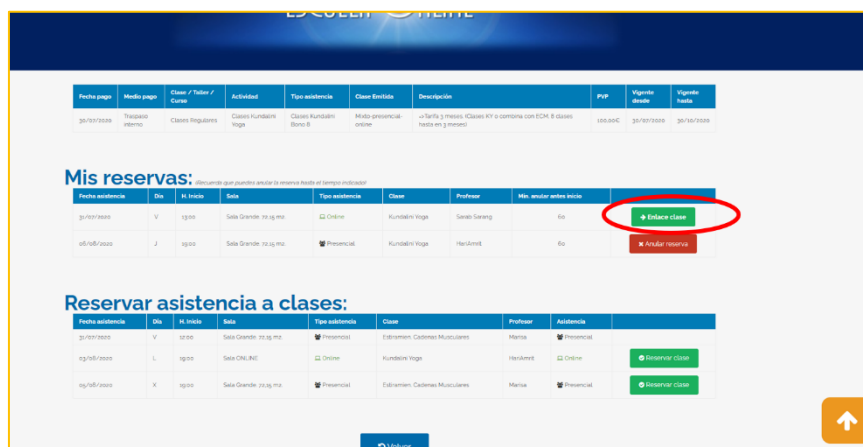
| Fecha pago | Medio pago | Clase / Taller / Curso | Actividad | Tipo asistencia | Clase Emitida | Descripción | PVP | Vigente desde | Vigente hasta |
|---|---|---|---|---|---|---|---|---|---|
| 30/07/2020 | Traspaso interno | Clases Regulares | Clases Kundalini Yoga | Clases Kundalini Bono 8 | Mixto-presencial-online | ->Tarifa 3 meses (Clases KY o combina con ECM, 8 clases hasta en 3 meses) | 100,00€ | 30/07/2020 | 30/10/2020 |

Mis reservas: Recuerda que puedes anular la reserva hasta el tiempo indicador

| Fecha asistencia | Día | H. Inicio | Sala | Tipo asistencia | Clase | Profesor | Min. anular antes inicio | |
|---|---|---|---|---|---|---|---|---|
| 31/07/2020 | V | 13:00 | Sala Grande: 72,25 m2 | Online | Kundalini Yoga | Sarab Sarang | 60 | + Enlace clase |
| 06/08/2020 | J | 19:00 | Sala Grande: 72,25 m2 | Presencial | Kundalini Yoga | HariAmrit | 60 | ✖ Anular reserva |

Reservar asistencia a clases:

| Fecha asistencia | Día | H. Inicio | Sala | Tipo asistencia | Clase | Profesor | Asistencia | |
|---|---|---|---|---|---|---|---|---|
| 31/07/2020 | V | 17:00 | Sala Grande: 72,25 m2 | Presencial | Estiramien. Cadenas Musculares | Marisa | Presencial | |
| 03/08/2020 | L | 19:00 | Sala ONLINE | Online | Kundalini Yoga | HariAmrit | Online | Reservar clase |
| 05/08/2020 | X | 19:00 | Sala Grande: 72,25 m2 | Presencial | Estiramien. Cadenas Musculares | Marisa | Presencial | Reservar clase |

Volver